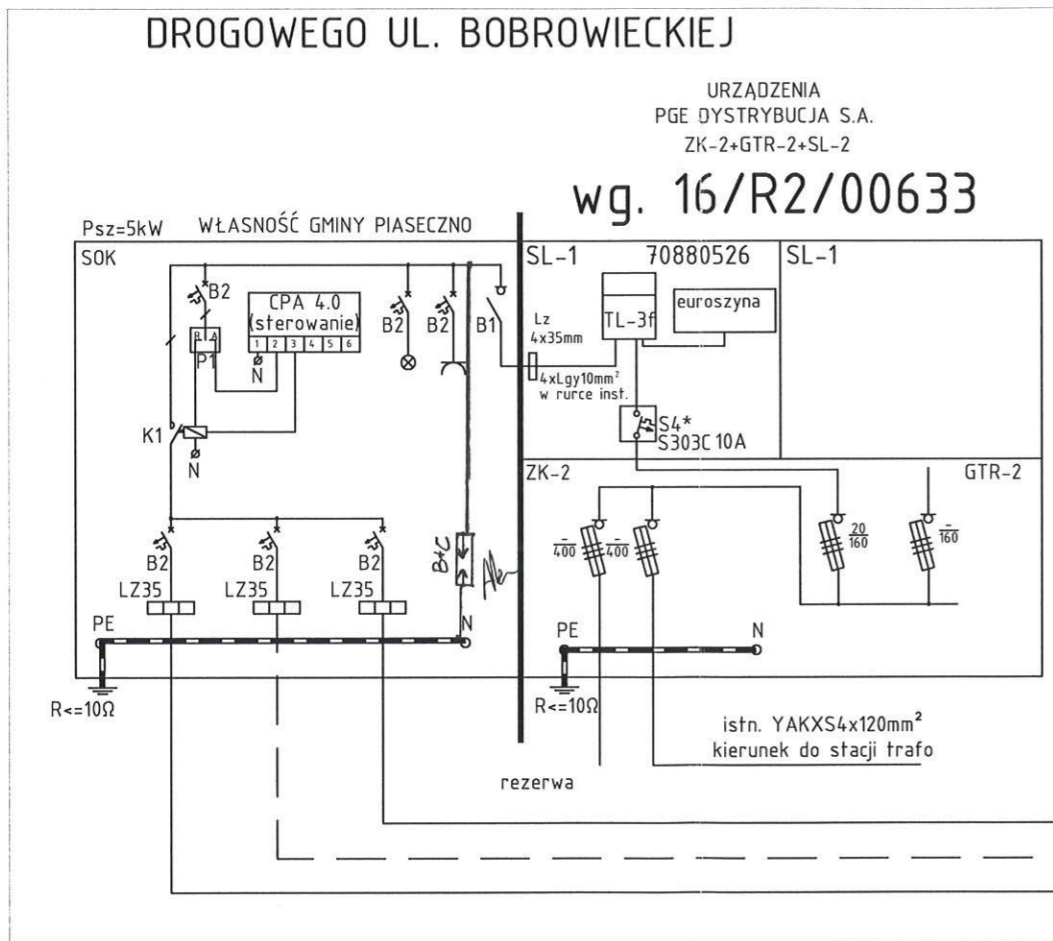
DROGOWEGO UL. BOBROWIECKIEJ

URZĄDZENIA
PGE DYSTRYBUCJA S.A.
ZK-2+GTR-2+SL-2

wg. 16/R2/00633

Psz=5kW WŁASNOŚĆ GMINY PIASECZNO

SOK

B2

CPA 4.0
(sterowanie)
1 2 3 4 5 6

R A
P1

N

B2 B2 B1

K1

N

B2 B2 B2

LZ35 LZ35 LZ35

B+C

PE

N

R<=10Ω

SL-1 70880526 SL-1

Lz
4x35mm

TL-3f

euroszyna

4xLgy10mm²
w rurce inst.

S4*
S303C 10A

ZK-2 GTR-2

$\frac{-}{400}$ $\frac{-}{400}$ $\frac{20}{160}$ $\frac{-}{160}$

PE N

R<=10Ω

istn. YAKXS4x120mm²
kierunek do stacji trafo

rezerwa